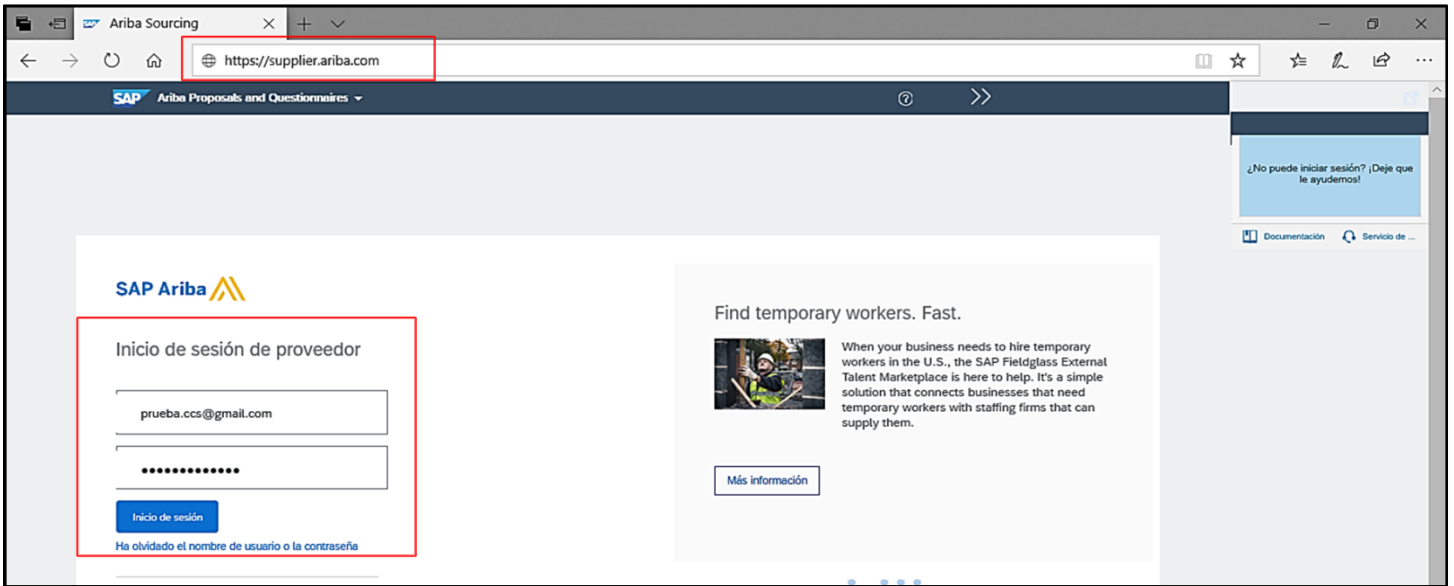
Ariba Sourcing

https://supplier.ariba.com

SAP Ariba Proposals and Questionnaires

¿No puede iniciar sesión? ¡Deje que le ayudemos!

Documentación Servicio de ...

SAP Ariba

Inicio de sesión de proveedor

prueba.ccs@gmail.com

•••••••••••••

Inicio de sesión

Ha olvidado el nombre de usuario o la contraseña

Find temporary workers. Fast.

When your business needs to hire temporary workers in the U.S., the SAP Fieldglass External Talent Marketplace is here to help. It's a simple solution that connects businesses that need temporary workers with staffing firms that can supply them.

Más información